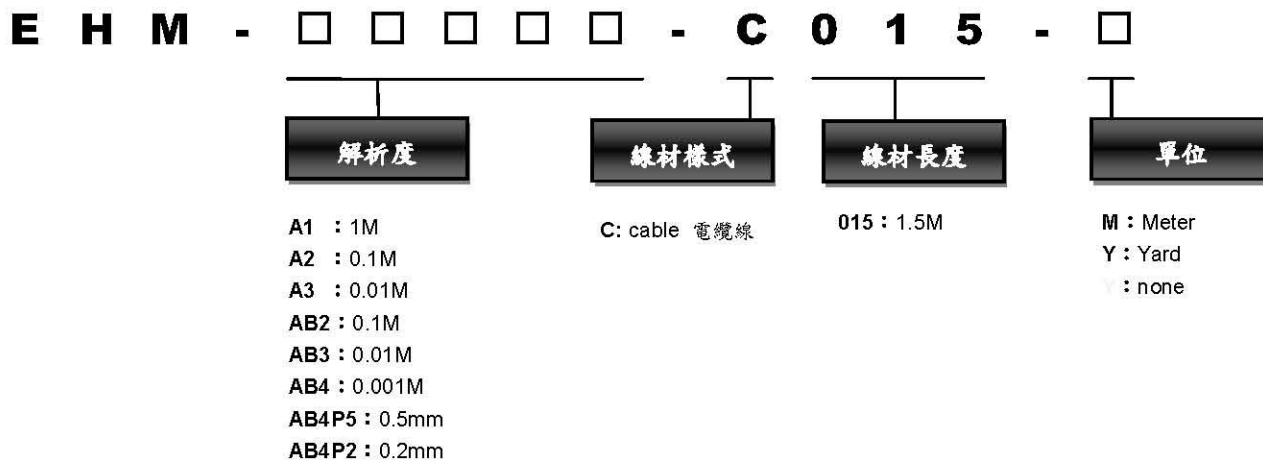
E H M - □ □ □ □ □ - C 0 1 5 - □

解析度

線材樣式

線材長度

單位

A1 : 1M
A2 : 0.1M
A3 : 0.01M
AB2 : 0.1M
AB3 : 0.01M
AB4 : 0.001M
AB4P5 : 0.5mm
AB4P2 : 0.2mm

C: cable 電纜線

015 : 1.5M

M : Meter
Y : Yard
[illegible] : none